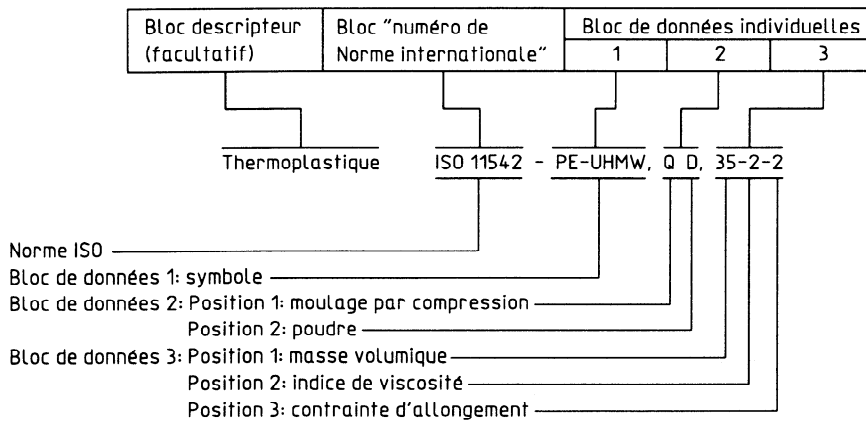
| Bloc descripteur (facultatif) | Bloc "numéro de Norme internationale" | Bloc de données individuelles | | |
|---|---|---|---|---|
| | | 1 | 2 | 3 |

Thermoplastique ISO 11542 - PE-UHMW, Q D, 35-2-2

Norme ISO
Bloc de données 1: symbole
Bloc de données 2: Position 1: moulage par compression
Position 2: poudre
Bloc de données 3: Position 1: masse volumique
Position 2: indice de viscosité
Position 3: contrainte d'allongement